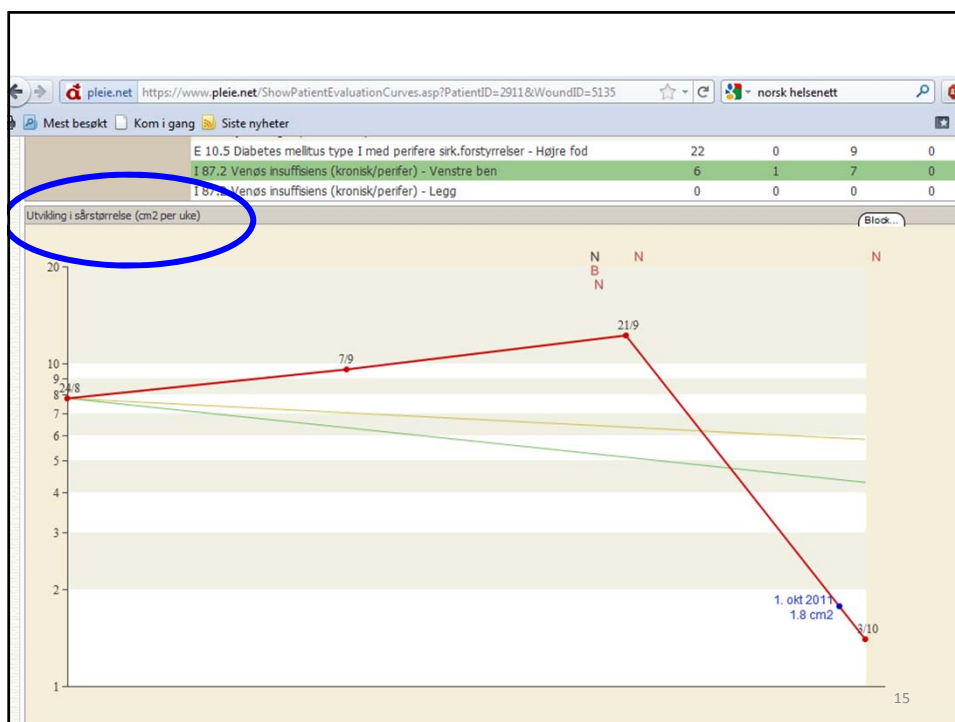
pleie.net https://www.pleie.net/ShowPatientEvaluationCurves.asp?PatientID=2911&WoundID=5135

norsk helsenett

Mest besøkt Kom i gang Siste nyheter

| E 10.5 Diabetes mellitus type I med perifere sirk.forstyrrelser - Højre fod | 22 | 0 | 9 | 0 |
|---|---|---|---|---|
| I 87.2 Venøs insuffisiens (kronisk/perifer) - Venstre ben | 6 | 1 | 7 | 0 |
| I 87.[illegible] Venøs insuffisiens (kronisk/perifer) - Legg | 0 | 0 | 0 | 0 |

Utvikling i sårstørrelse (cm2 per uke)

Block...

N
B
N

N

N

20
10
9
8
7
6
5
4
3
2
1

24/8
7/9
21/9
3/10

1. okt 2011
1.8 cm2

15